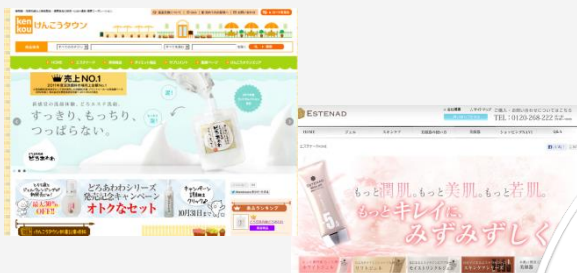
kenkou けんこうタウン

売上NO.1

すっきり、もっちり、つっぱらない。

どろあわわシリーズ発売記念キャンペーン

オトクなセット

10月31日まで

人気ランキング

ESTENAD

0120-268-222

もっと潤肌。もっと美肌。もっと若肌。

もっとキレイに、みずみずしく